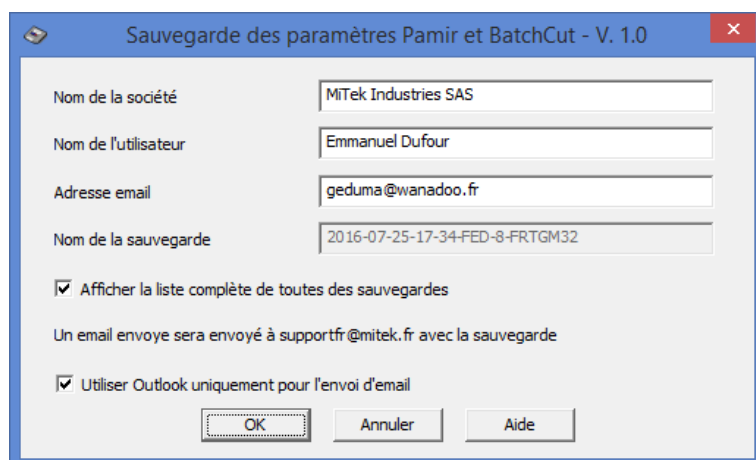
Sauvegarde des paramètres Pamir et BatchCut - V. 1.0

Nom de la société
MiTek Industries SAS

Nom de l'utilisateur
Emmanuel Dufour

Adresse email
geduma@wanadoo.fr

Nom de la sauvegarde
2016-07-25-17-34-FED-8-FRTGM32

Afficher la liste complète de toutes des sauvegardes

Un email envoye sera envoyé à supportfr@mitek.fr avec la sauvegarde

Utiliser Outlook uniquement pour l'envoi d'email

OK
Annuler
Aide